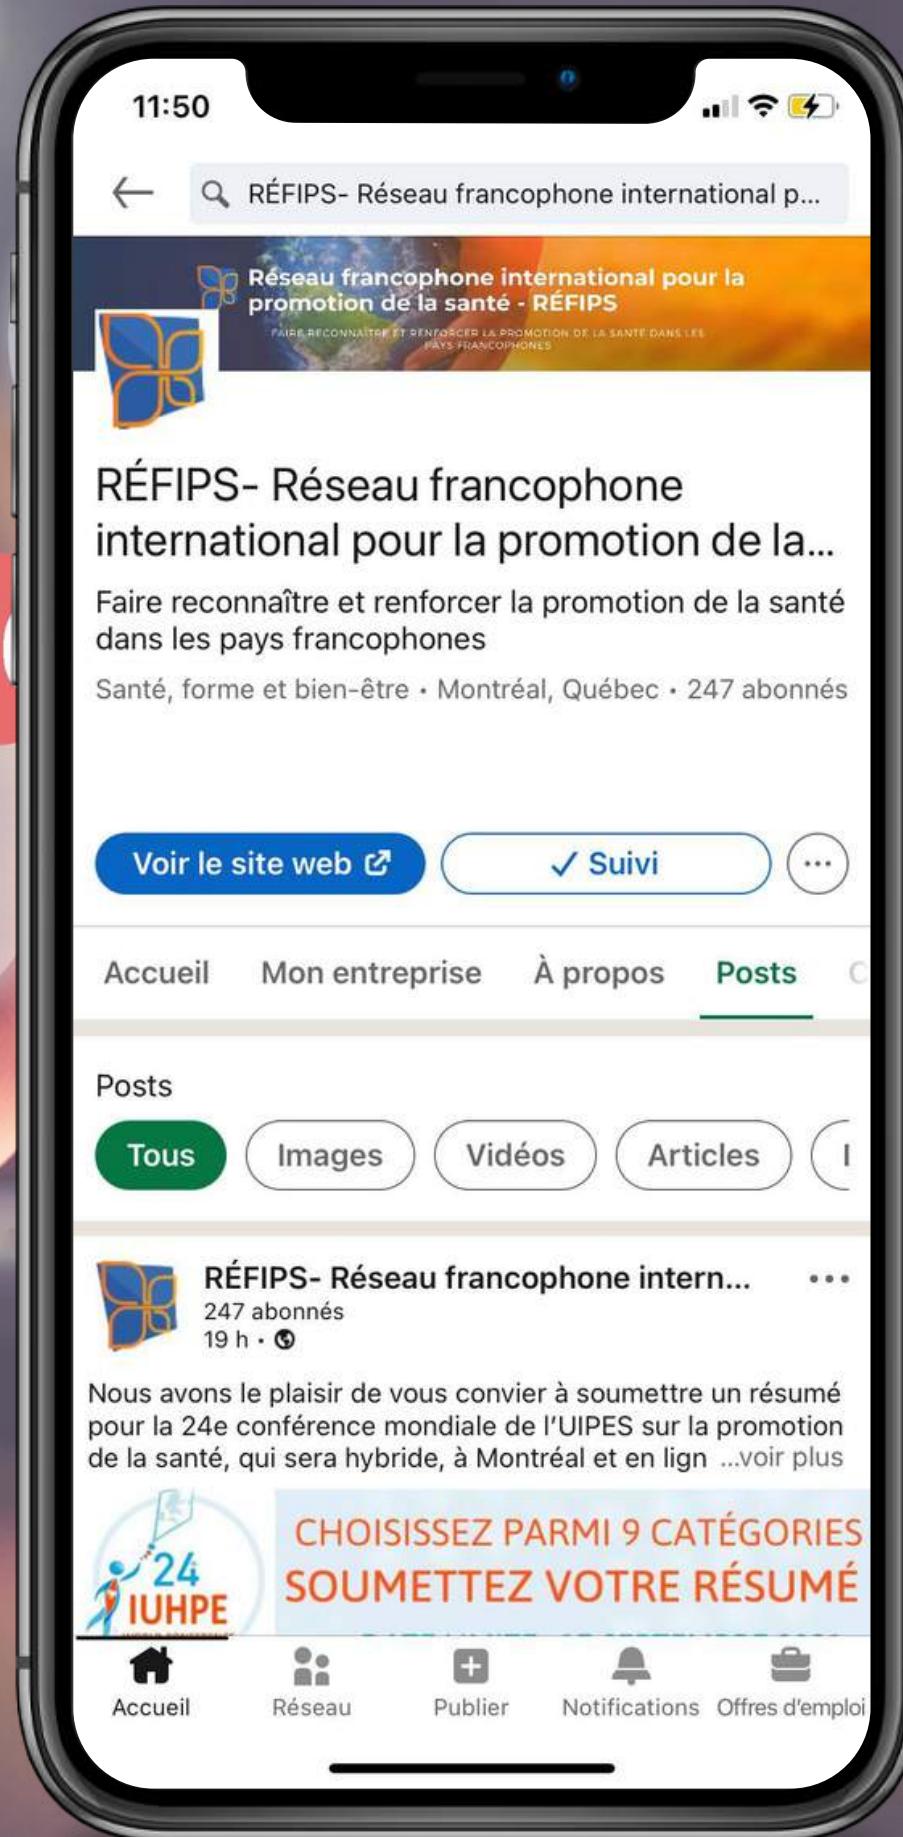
11:50

RÉFIPS- Réseau francophone international p...

Réseau francophone international pour la promotion de la santé - RÉFIPS

FAIRE RECONNAÎTRE ET RENFORCER LA PROMOTION DE LA SANTÉ DANS LES PAYS FRANCOPHONES

RÉFIPS- Réseau francophone international pour la promotion de la...

Faire reconnaître et renforcer la promotion de la santé dans les pays francophones

Santé, forme et bien-être • Montréal, Québec • 247 abonnés

Voir le site web

✓ Suivi

Accueil Mon entreprise À propos Posts

Posts

Tous Images Vidéos Articles

RÉFIPS- Réseau francophone intern...
247 abonnés
19 h •

Nous avons le plaisir de vous convier à soumettre un résumé pour la 24e conférence mondiale de l'UIPES sur la promotion de la santé, qui sera hybride, à Montréal et en lign ...voir plus

24 IUHPE

CHOISISSEZ PARMI 9 CATÉGORIES
SOUMETTEZ VOTRE RÉSUMÉ

Accueil Réseau Publier Notifications Offres d'emploi